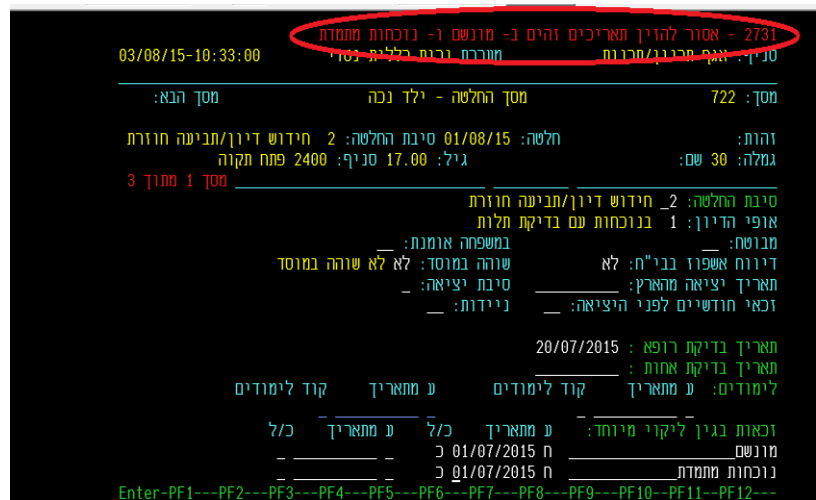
2731 - אסור להזין תאריכים זהים ב- מונשם ו- נוכחות מתמדת
סניף: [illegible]
03/08/15-10:33:00
מסך: 722 מסך החלטה - ילד נכה מסך הבא:

זהות: חלטה: 01/08/15 סיבת החלטה: 2 חידוש דיון/תביעה חוזרת
גמלה: 30 שם: גיל: 17.00 סניף: 2400 פתח תקוה
מסך 1 מתוך 3

סיבת החלטה: 2_ חידוש דיון/תביעה חוזרת
אופי הדיון: 1 בנוכחות עם בדיקת תלות
מבוטח: __ במשפחה אומנת: __
דיווח אשפוז בבי"ח: לא שוהה במוסד: לא לא שוהה במוסד
תאריך יציאה מהארץ: ________ סיבת יציאה: _
זכאי חודשיים לפני היציאה: __ ניידות: __

תאריך בדיקת רופא : 20/07/2015
תאריך בדיקת אחות : ________
לימודים: ע מתאריך קוד לימודים ע מתאריך קוד לימודים

זכאות בגין ליקוי מיוחד: ע מתאריך כ/ל ע מתאריך כ/ל
מונשם________ ח 01/07/2015 כ _ ________ _
נוכחות מתמדת________ ח 01/07/2015 כ _ ________ _
Enter-PF1---PF2---PF3---PF4---PF5---PF6---PF7---PF8---PF9---PF10--PF11--PF12---